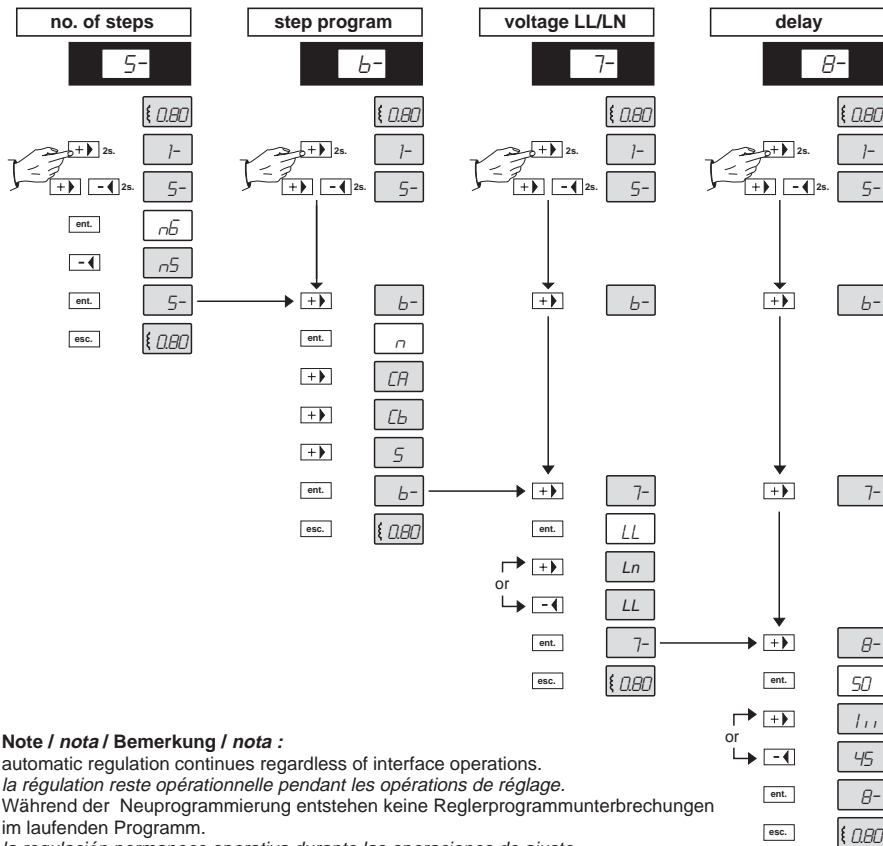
no. of steps

step program

voltage LL/LN

delay

5-

b-

7-

8-

0.80

+ 2s.

1-

+ - 2s.

5-

ent.

n6

-

n5

ent.

5-

esc.

0.80

0.80

+ 2s.

1-

+ - 2s.

5-

+

b-

ent.

n

+

CA

+

Cb

+

5

ent.

b-

esc.

0.80

0.80

+ 2s.

1-

+ - 2s.

5-

+

b-

+

7-

ent.

LL

+

or

Ln

-

LL

ent.

7-

esc.

0.80

0.80

+ 2s.

1-

+ - 2s.

5-

+

b-

+

7-

+

8-

ent.

50

+

or

1,,

-

45

ent.

8-

esc.

0.80

Note / *nota* / Bemerkung / *nota* :
automatic regulation continues regardless of interface operations.
*la régulation reste opérationnelle pendant les opérations de réglage.*
Während der Neuprogrammierung entstehen keine Reglerprogrammunterbrechungen im laufenden Programm.
*la regulación permanece operativa durante las operaciones de ajuste.*